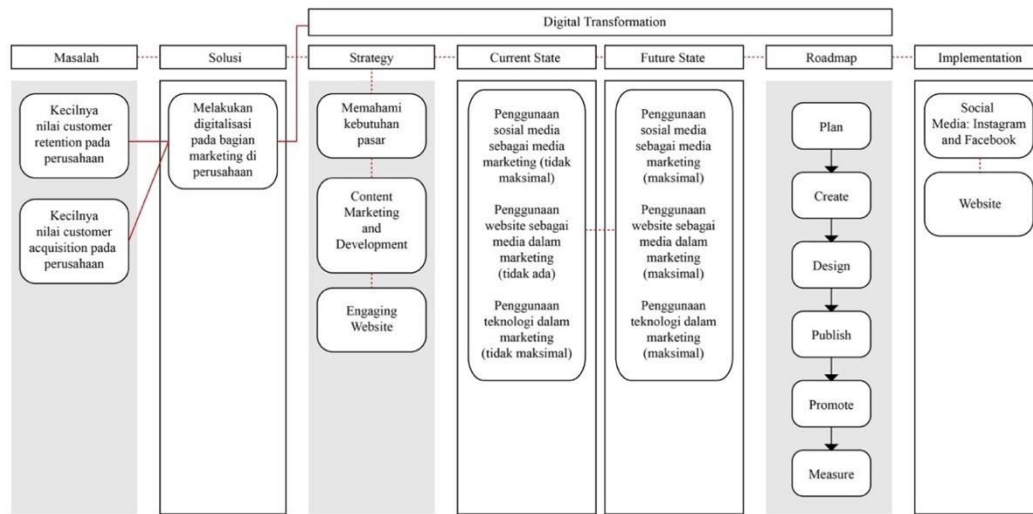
Digital Transformation

Masalah

Kecilnya nilai customer retention pada perusahaan

Kecilnya nilai customer acquisition pada perusahaan

Solusi

Melakukan digitalisasi pada bagian marketing di perusahaan

Strategy

Memahami kebutuhan pasar

Content Marketing and Development

Engaging Website

Current State

Penggunaan sosial media sebagai media marketing (tidak maksimal)

Penggunaan website sebagai media dalam marketing (tidak ada)

Penggunaan teknologi dalam marketing (tidak maksimal)

Future State

Penggunaan sosial media sebagai media marketing (maksimal)

Penggunaan website sebagai media dalam marketing (maksimal)

Penggunaan teknologi dalam marketing (maksimal)

Roadmap

Plan

Create

Design

Publish

Promote

Measure

Implementation

Social Media: Instagram and Facebook

Website